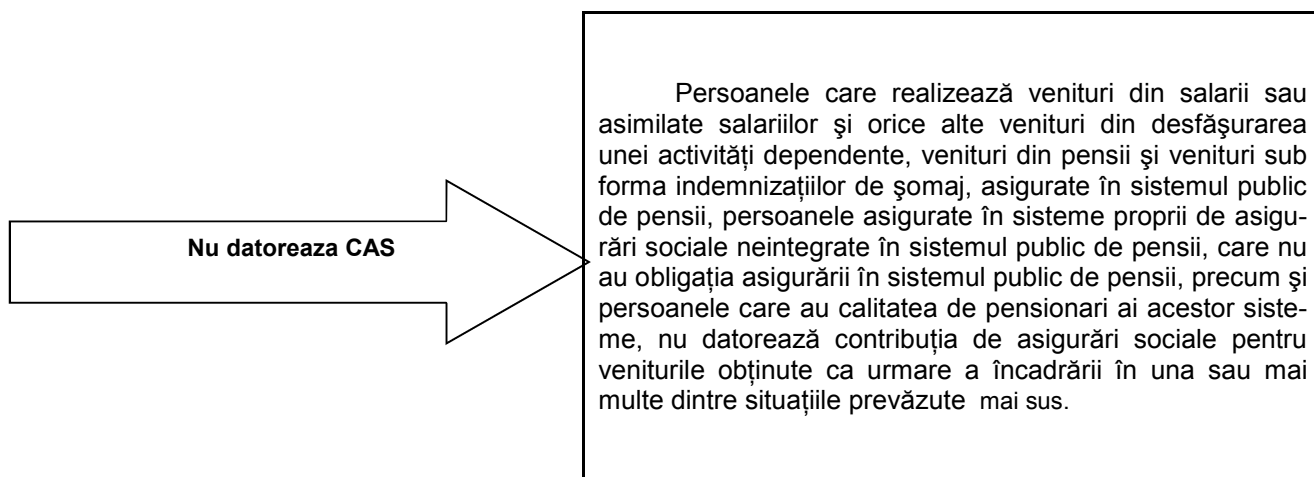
Nu datoreaza CAS

Persoanele care realizează venituri din salarii sau asimilate salariilor şi orice alte venituri din desfăşurarea unei activităţi dependente, venituri din pensii şi venituri sub forma indemnizaţiilor de şomaj, asigurate în sistemul public de pensii, persoanele asigurate în sisteme proprii de asigurări sociale neintegrate în sistemul public de pensii, care nu au obligaţia asigurării în sistemul public de pensii, precum şi persoanele care au calitatea de pensionari ai acestor sisteme, nu datorează contribuţia de asigurări sociale pentru veniturile obţinute ca urmare a încadrării în una sau mai multe dintre situaţiile prevăzute mai sus.